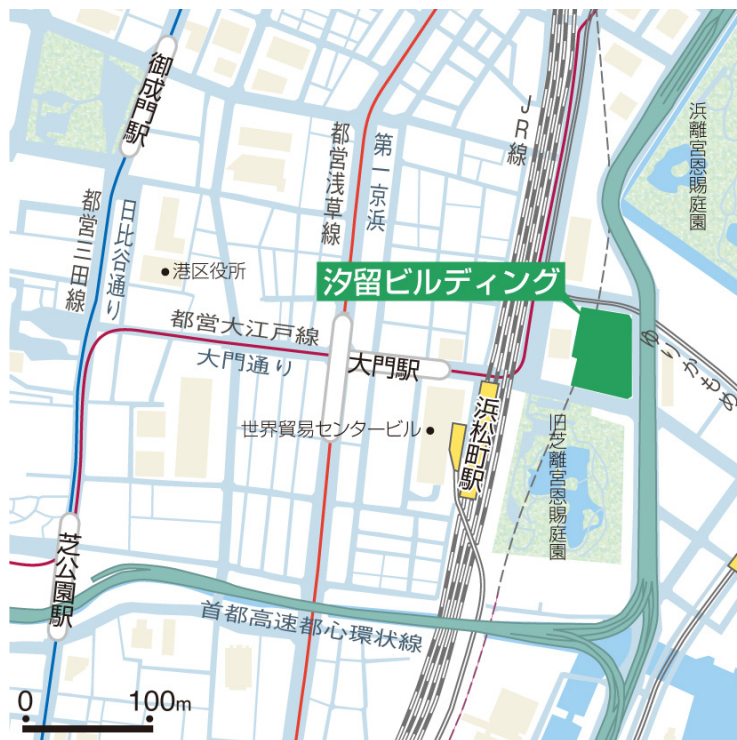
御成門駅

都営三田線

日比谷通り

都営浅草線

第一京浜

JR線

浜離宮恩賜庭園

港区役所

汐留ビルディング

都営大江戸線

大門通り

大門駅

ゆりかもめ

世界貿易センタービル

浜松町駅

旧芝離宮恩賜庭園

芝公園駅

首都高速都心環状線

0

100m